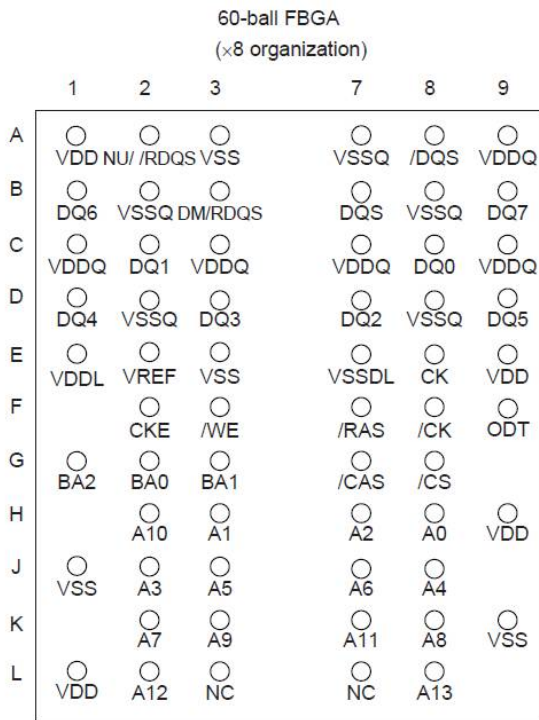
60-ball FBGA
(×8 organization)

| | 1 | 2 | 3 | 7 | 8 | 9 |
|---|---|---|---|---|---|---|
| A | VDD | NU/ /RDQS | VSS | VSSQ | /DQS | VDDQ |
| B | DQ6 | VSSQ | DM/RDQS | DQS | VSSQ | DQ7 |
| C | VDDQ | DQ1 | VDDQ | VDDQ | DQ0 | VDDQ |
| D | DQ4 | VSSQ | DQ3 | DQ2 | VSSQ | DQ5 |
| E | VDDL | VREF | VSS | VSSDL | CK | VDD |
| F | | CKE | /WE | /RAS | /CK | ODT |
| G | BA2 | BA0 | BA1 | /CAS | /CS | |
| H | | A10 | A1 | A2 | A0 | VDD |
| J | VSS | A3 | A5 | A6 | A4 | |
| K | | A7 | A9 | A11 | A8 | VSS |
| L | VDD | A12 | NC | NC | A13 | |